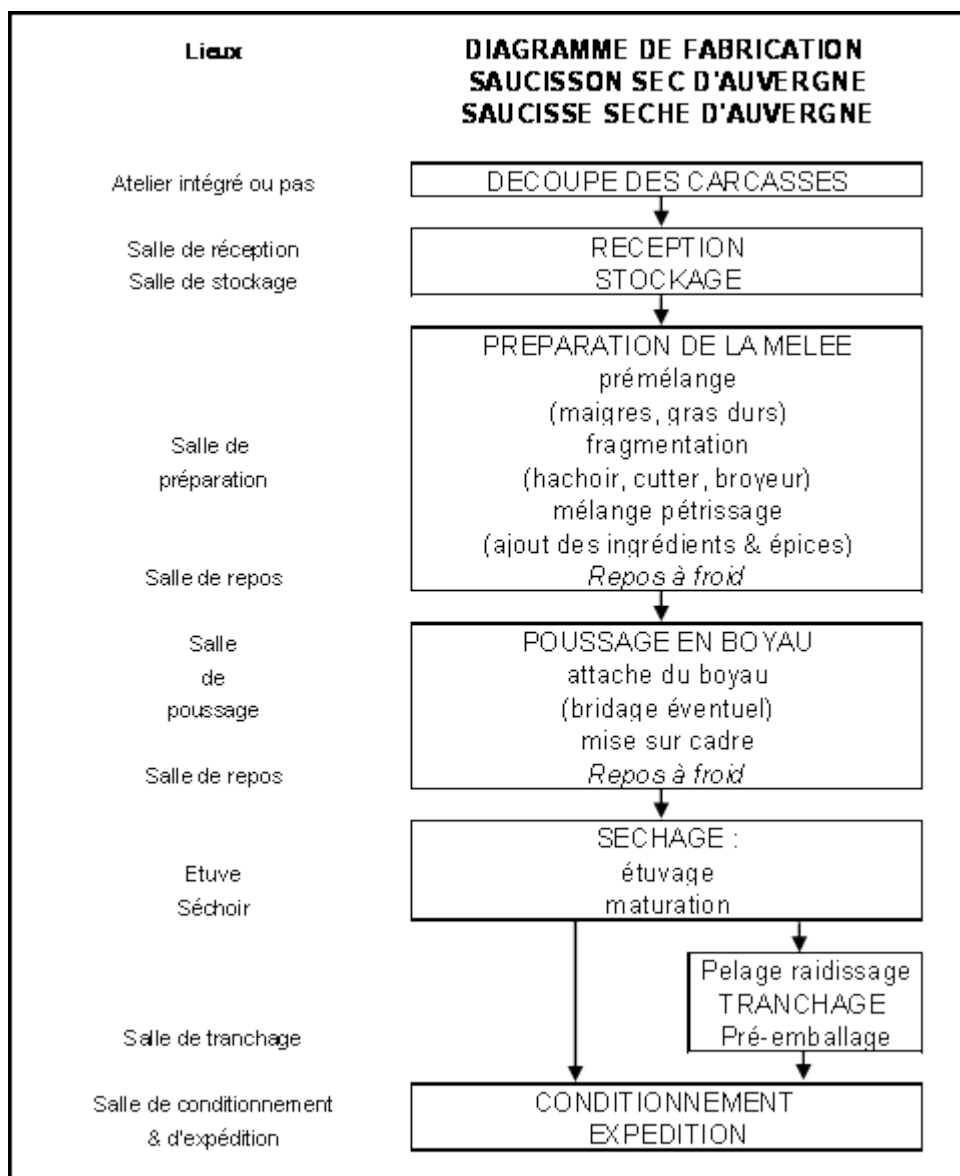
Lieux

DIAGRAMME DE FABRICATION
SAUCISSON SEC D'AUVERGNE
SAUCISSE SECHE D'AUVERGNE

Atelier intégré ou pas

DECOUPE DES CARCASSES

Salle de réception
Salle de stockage

RECEPTION
STOCKAGE

Salle de préparation

Salle de repos

PREPARATION DE LA MELEE
prémélange
(maigres, gras durs)
fragmentation
(hachoir, cutter, broyeur)
mélange pétrissage
(ajout des ingrédients & épices)
*Repos à froid*

Salle de poussage

Salle de repos

POUSSAGE EN BOYAU
attache du boyau
(bridage éventuel)
mise sur cadre
*Repos à froid*

Etuve
Séchoir

SECHAGE :
étuvage
maturation

Salle de tranchage

Pelage raidissage
TRANCHAGE
Pré-emballage

Salle de conditionnement
& d'expédition

CONDITIONNEMENT
EXPEDITION